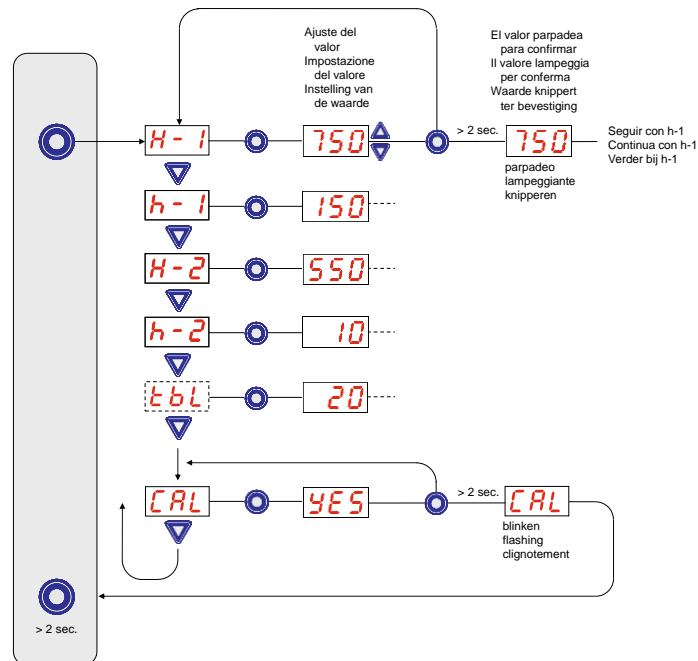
Ajuste del valor
Impostazione del valore
Instelling van de waarde

El valor parpadea para confirmar
Il valore lampeggia per conferma
Waarde knippert ter bevestiging

H - 1

750

> 2 sec.

750

Seguir con h-1
Continua con h-1
Verder bij h-1

parpadeo
lampeggiante
knipperen

h - 1

150

H - 2

550

h - 2

10

tbL

20

CAL

YES

> 2 sec.

CAL

blinken
flashing
clignotement

> 2 sec.